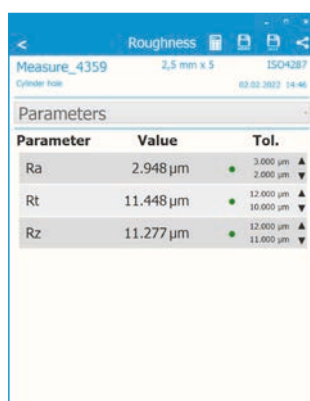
Roughness

Measure_4359
Cylinder hole
2,5 mm x 5
ISO4287
02.02.2022 14:46

Parameters

| Parameter | Value | Tol. |
|---|---|---|
| Ra | 2.948 µm | 3.000 µm ▲ 2.000 µm ▼ |
| Rt | 11.448 µm | 12.000 µm ▲ 10.000 µm ▼ |
| Rz | 11.277 µm | 12.000 µm ▲ 11.000 µm ▼ |